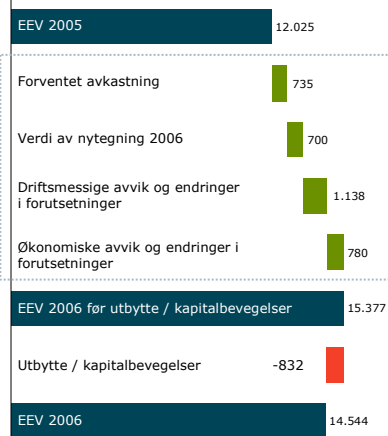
EEV 2005 12.025

Forventet avkastning 735

Verdi av nytegning 2006 700

Driftsmessige avvik og endringer i forutsetninger 1.138

Økonomiske avvik og endringer i forutsetninger 780

EEV 2006 før utbytte / kapitalbevegelser 15.377

Utbytte / kapitalbevegelser -832

EEV 2006 14.544